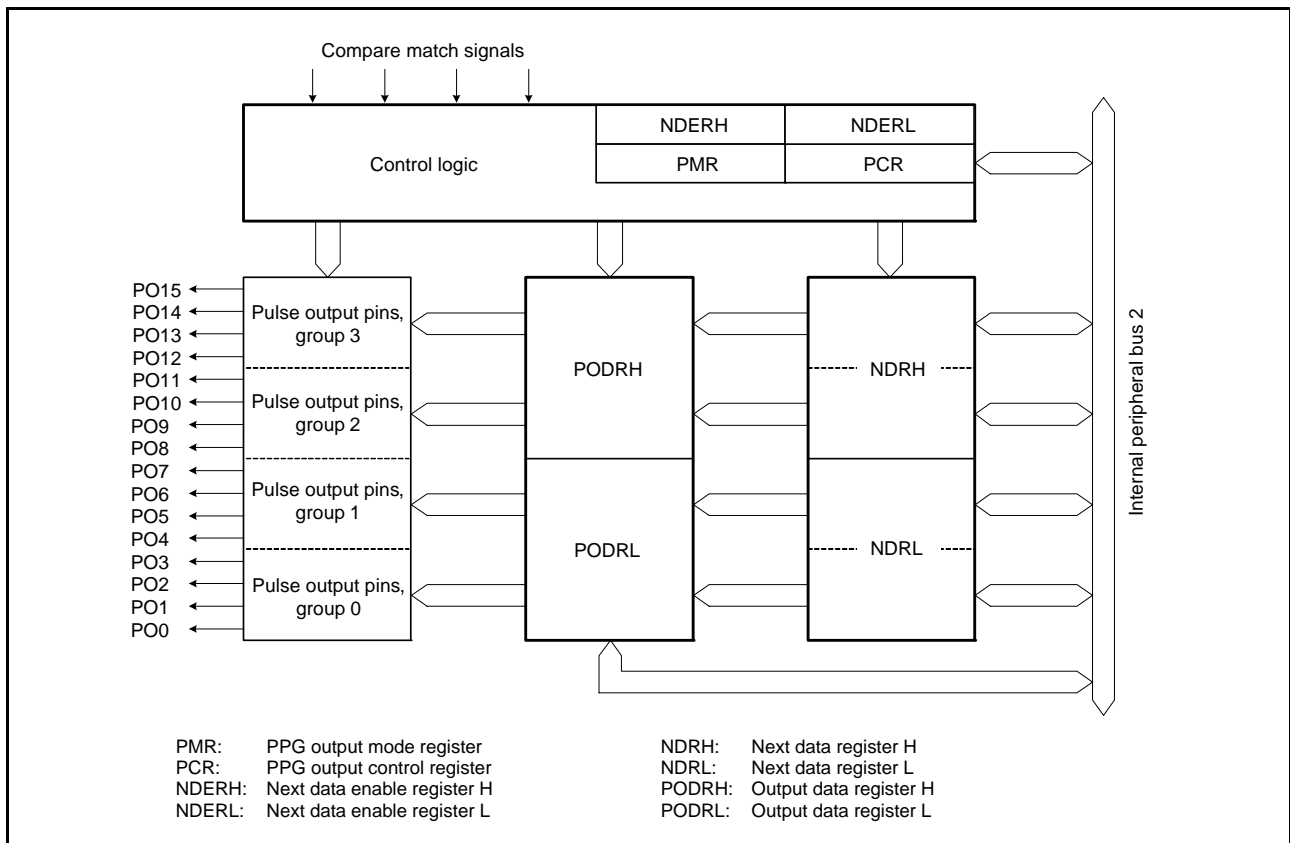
Compare match signals

Control logic

| NDERH | NDERL |
|---|---|
| PMR | PCR |

PO15
PO14
PO13
PO12
PO11
PO10
PO9
PO8
PO7
PO6
PO5
PO4
PO3
PO2
PO1
PO0

Pulse output pins, group 3
Pulse output pins, group 2
Pulse output pins, group 1
Pulse output pins, group 0

PODRH
PODRL

NDRH
NDRL

Internal peripheral bus 2

PMR: PPG output mode register
PCR: PPG output control register
NDERH: Next data enable register H
NDERL: Next data enable register L

NDRH: Next data register H
NDRL: Next data register L
PODRH: Output data register H
PODRL: Output data register L